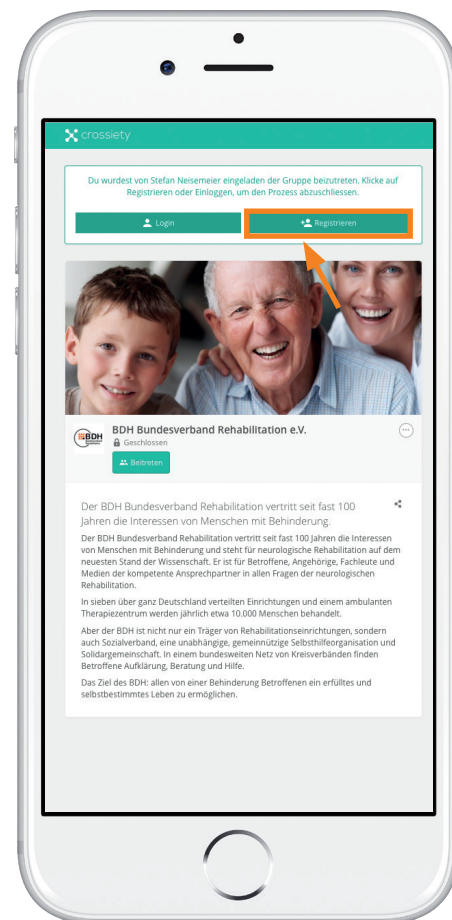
crossiety

Du wurdest von Stefan Neisemeier eingeladen der Gruppe beizutreten. Klicke auf Registrieren oder Einloggen, um den Prozess abzuschliessen.

Login

Registrieren

BDH

BDH Bundesverband Rehabilitation e.V.

Geschlossen

Beitreten

Der BDH Bundesverband Rehabilitation vertritt seit fast 100 Jahren die Interessen von Menschen mit Behinderung.

Der BDH Bundesverband Rehabilitation vertritt seit fast 100 Jahren die Interessen von Menschen mit Behinderung und steht für neurologische Rehabilitation auf dem neuesten Stand der Wissenschaft. Er ist für Betroffene, Angehörige, Fachleute und Medien der kompetente Ansprechpartner in allen Fragen der neurologischen Rehabilitation.

In sieben über ganz Deutschland verteilten Einrichtungen und einem ambulanten Therapiezentrum werden jährlich etwa 10.000 Menschen behandelt.

Aber der BDH ist nicht nur ein Träger von Rehabilitationseinrichtungen, sondern auch Sozialverband, eine unabhängige, gemeinnützige Selbsthilfeorganisation und Solidargemeinschaft. In einem bundesweiten Netz von Kreisverbänden finden Betroffene Aufklärung, Beratung und Hilfe.

Das Ziel des BDH: allen von einer Behinderung Betroffenen ein erfülltes und selbstbestimmtes Leben zu ermöglichen.